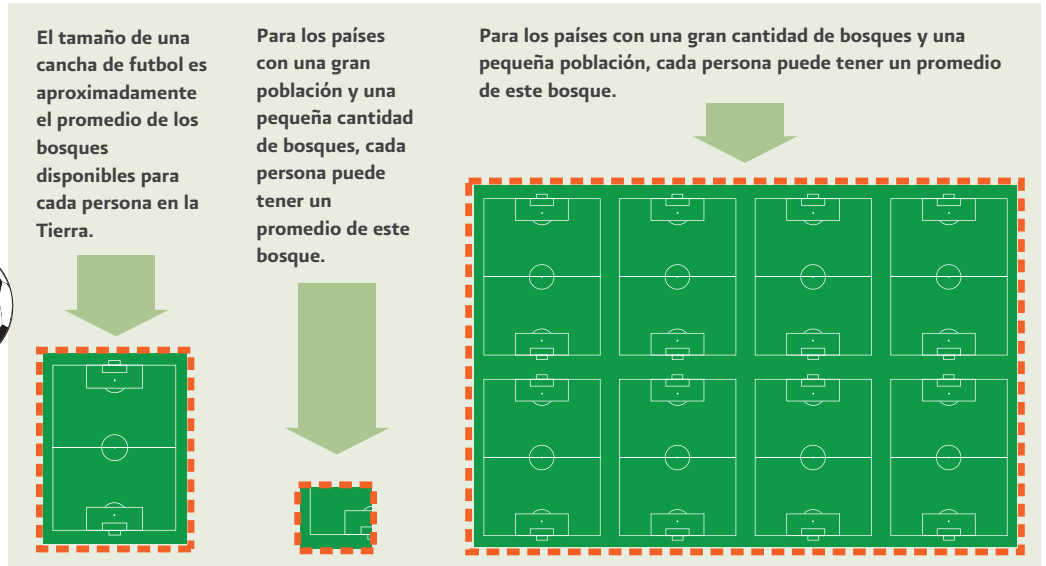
El tamaño de una cancha de futbol es aproximadamente el promedio de los bosques disponibles para cada persona en la Tierra.

Para los países con una gran población y una pequeña cantidad de bosques, cada persona puede tener un promedio de este bosque.

Para los países con una gran cantidad de bosques y una pequeña población, cada persona puede tener un promedio de este bosque.